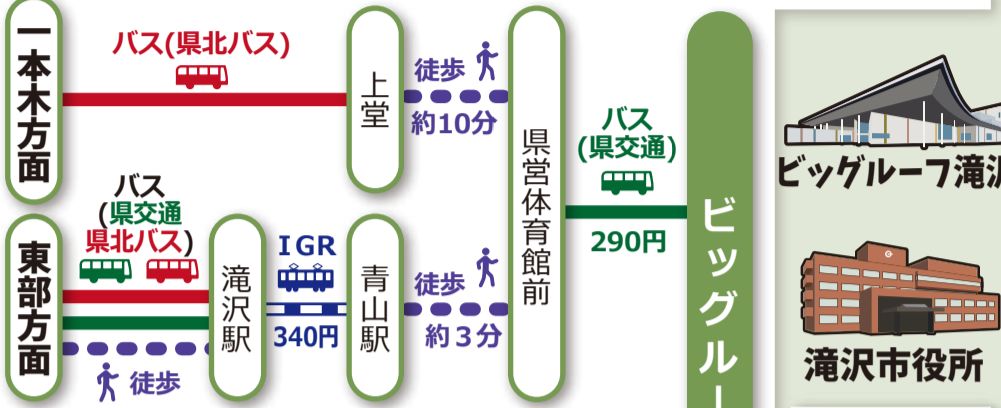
一本木方面

バス(県北バス)

上堂

徒歩
約10分

県営体育館前

バス
(県交通)

290円

ビッグルー

ビッグルーフ滝沢

東部方面

バス
(県交通
県北バス)

徒歩

滝沢駅

IGR
340円

青山駅

徒歩
約３分

滝沢市役所